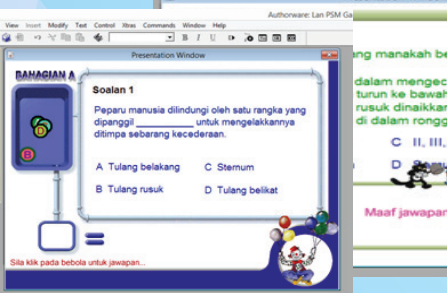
Authorware: Lan PSM Ga

View Insert Modify Text Control Xtras Commands Window Help

Presentation Window

BAHAGIAN A

D

B

Soalan 1

Peparu manusia dilindungi oleh satu rangka yang dipanggil __________ untuk mengelakkannya ditimpa sebarang kecederaan.

A Tulang belakang

C Sternum

B Tulang rusuk

D Tulang belikat

Sila klik pada bebola untuk jawapan...

ng manakah be

dalam mengec
turun ke bawah
rusuk dinaikkan
di dalam rongg

C II, III,

D

Maaf jawapan